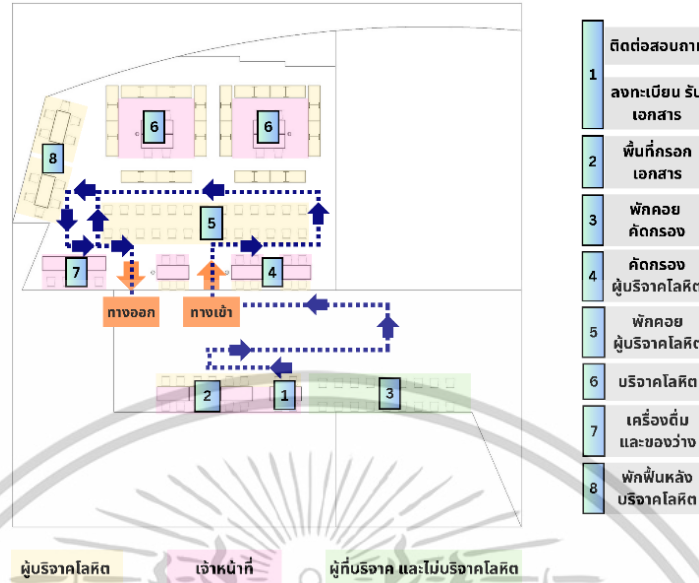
6

6

8

5

7

4

ทางออก

ทางเข้า

2

1

3

| | |
|---|---|
| 1 | ติดต่อสอบถาม |
| | ลงทะเบียน รับเอกสาร |
| 2 | พื้นที่กรอกเอกสาร |
| 3 | พักคอยคัดกรอง |
| 4 | คัดกรองผู้บริจาคโลหิต |
| 5 | พักคอยผู้บริจาคโลหิต |
| 6 | บริจาคโลหิต |
| 7 | เครื่องดื่มและของว่าง |
| 8 | พักฟื้นหลังบริจาคโลหิต |

ผู้บริจาคโลหิต

เจ้าหน้าที่

ผู้ที่บริจาค และไม่บริจาคโลหิต